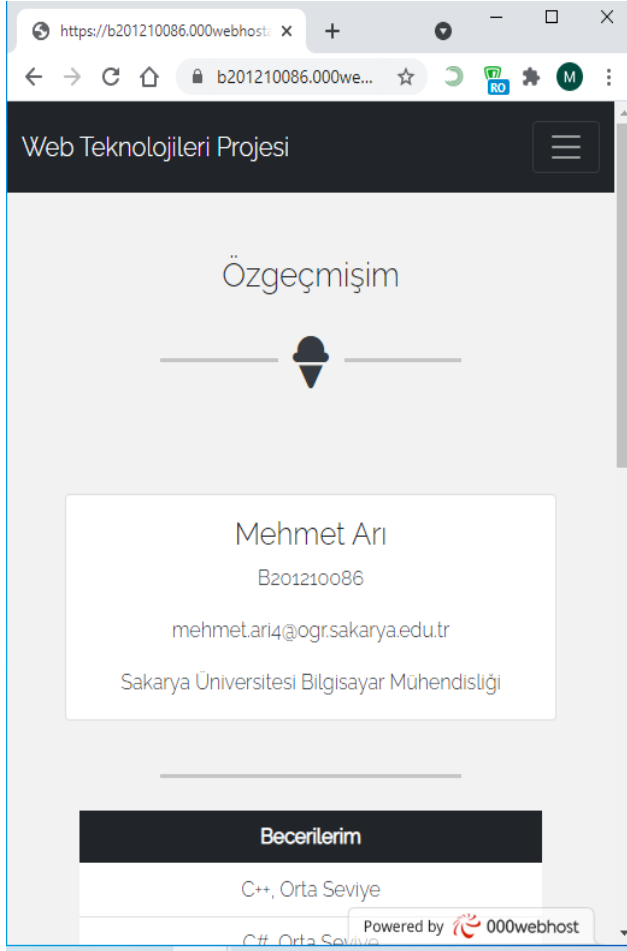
https://b201210086.000webhost ×
+
b201210086.000we...
RO
M
Web Teknolojileri Projesi

Özgeçmişim

Mehmet Arı
B201210086
mehmet.ari4@ogr.sakarya.edu.tr
Sakarya Üniversitesi Bilgisayar Mühendisliği

| Becerilerim |
|---|
| C++, Orta Seviye |
| C#, Orta Seviye |

Powered by 000webhost